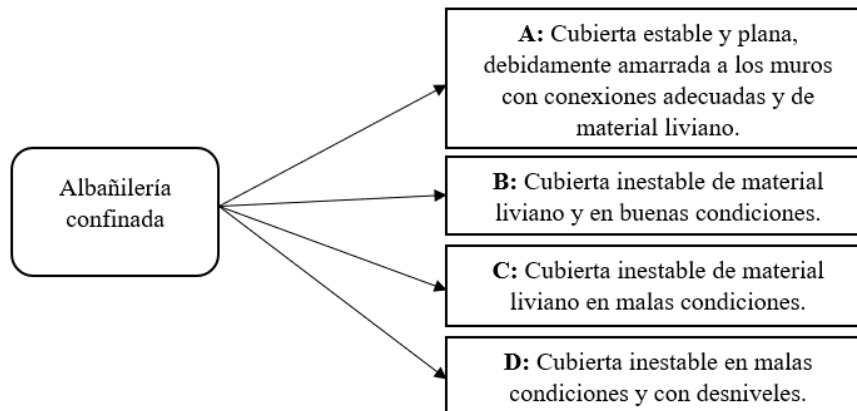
Albañilería confinada

**A:** Cubierta estable y plana, debidamente amarrada a los muros con conexiones adecuadas y de material liviano.

**B:** Cubierta inestable de material liviano y en buenas condiciones.

**C:** Cubierta inestable de material liviano en malas condiciones.

**D:** Cubierta inestable en malas condiciones y con desniveles.